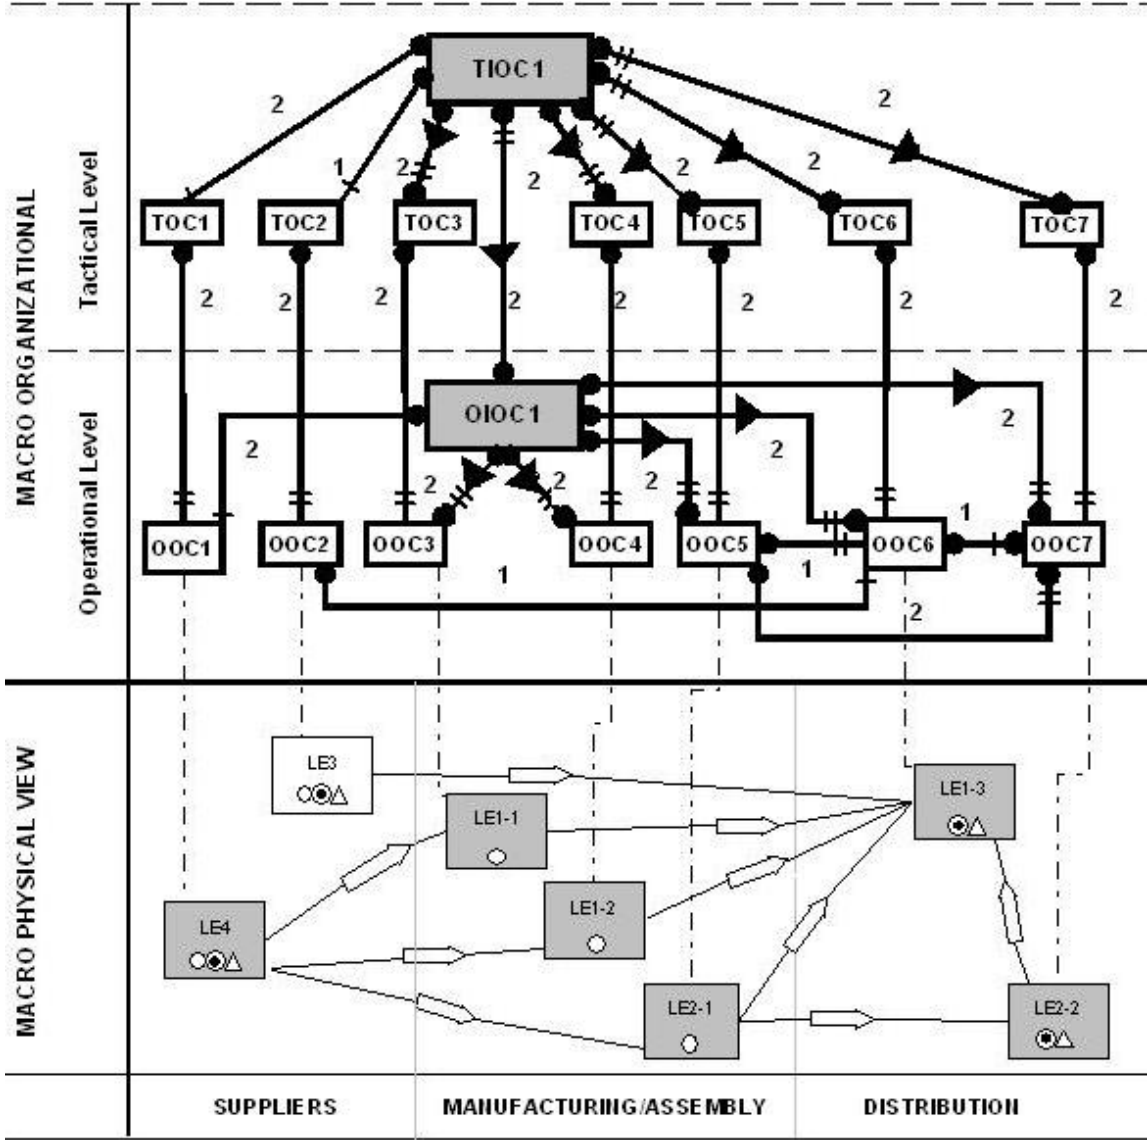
MACRO ORGANIZATIONAL

Tactical Level

TIOC1

2

1

2

2

2

2

2

TOC1

TOC2

TOC3

TOC4

TOC5

TOC6

TOC7

2

2

2

2

2

2

2

2

Operational Level

OIOC1

2

2

2

2

2

2

2

OOC1

OOC2

OOC3

OOC4

OOC5

OOC6

OOC7

1

1

1

2

MACRO PHYSICAL VIEW

LE3

LE1-1

LE1-3

LE4

LE1-2

LE2-1

LE2-2

SUPPLIERS

MANUFACTURING/ASSEMBLY

DISTRIBUTION